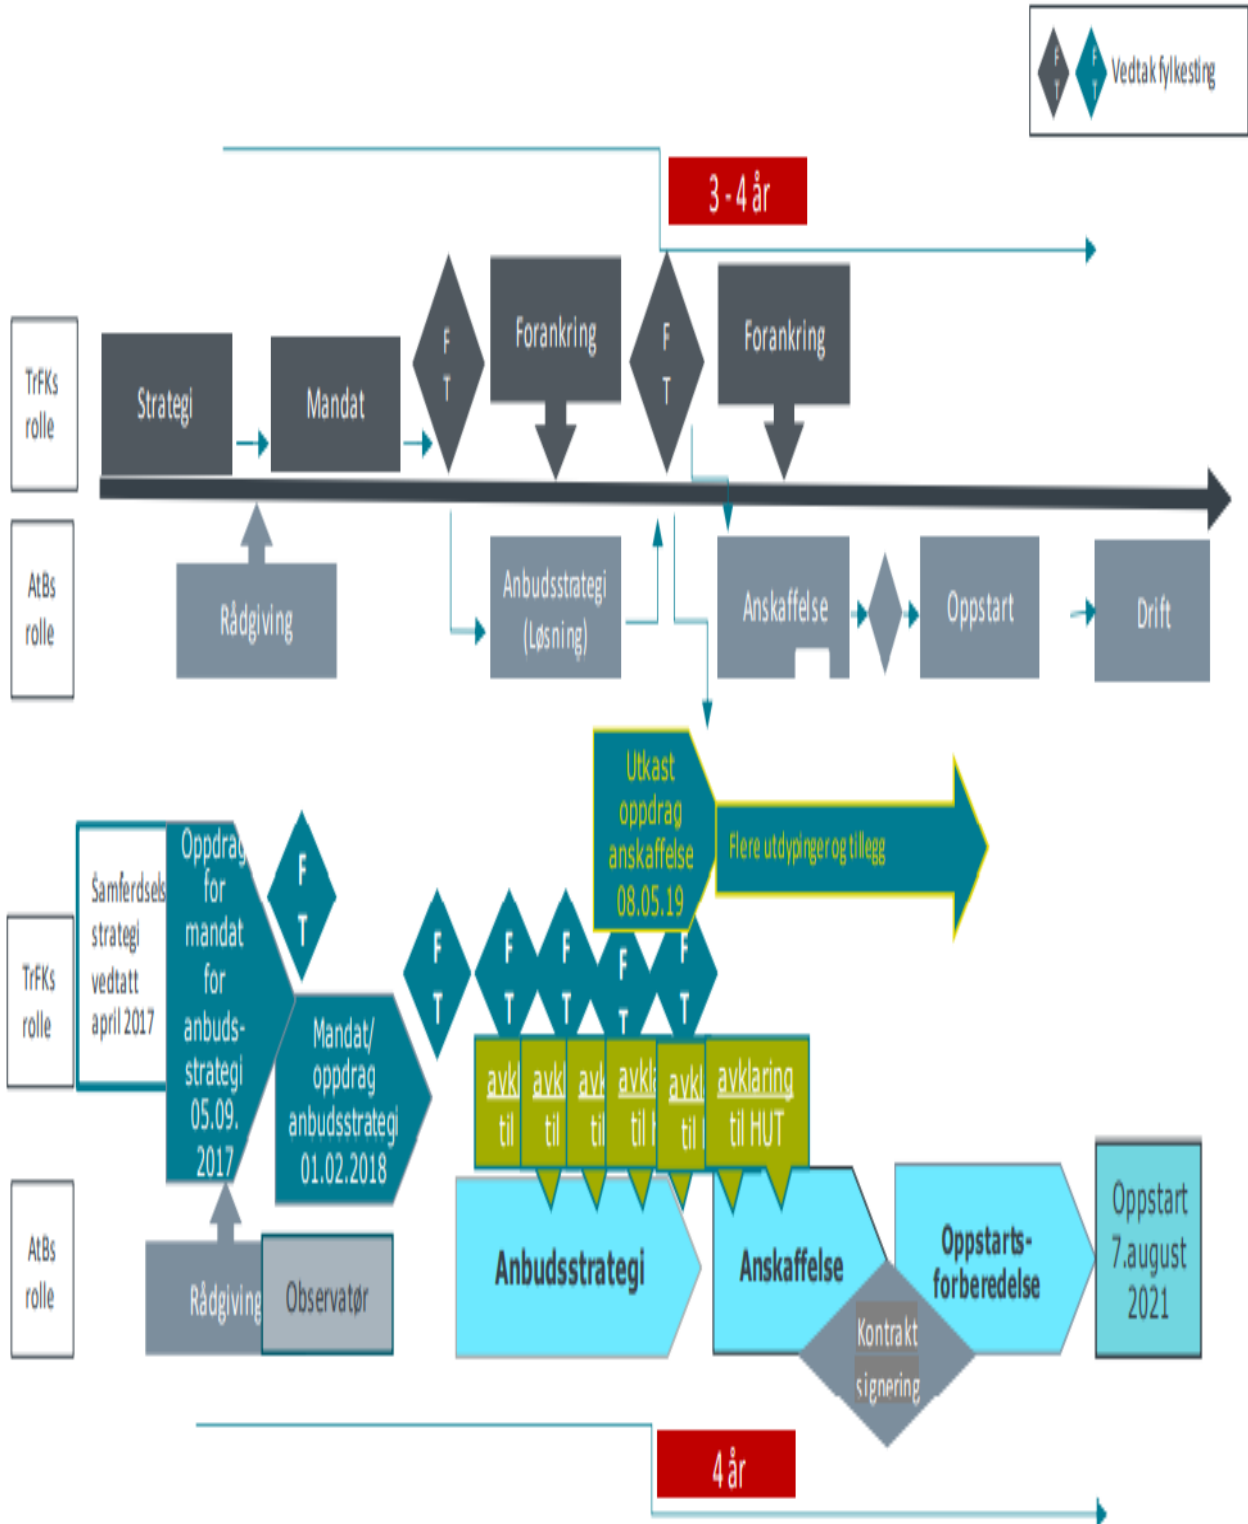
F T F T Vedtak fylkesting

3 - 4 år

TrFKs rolle

Strategi

Mandat

F T

Forankring

F T

Forankring

AtBs rolle

Rådgiving

Anbudsstrategi (Løsning)

Anskaffelse

Oppstart

Drift

Utkast oppdrag anskaffelse 08.05.19

Flere utdypinger og tillegg

TrFKs rolle

Samferdsels strategi vedtatt april 2017

Oppdrag for mandat for anbuds-strategi 05.09. 2017

F T

Mandat/ oppdrag anbudsstrategi 01.02.2018

F T

F T

F T

F T

F T

avkl til

avkl til

avk til

avkl til

avkl til

avklaring til HUT

AtBs rolle

Rådgiving

Observatør

Anbudsstrategi

Anskaffelse

Kontrakt signering

Oppstarts-forberedelse

Oppstart 7.august 2021

4 år